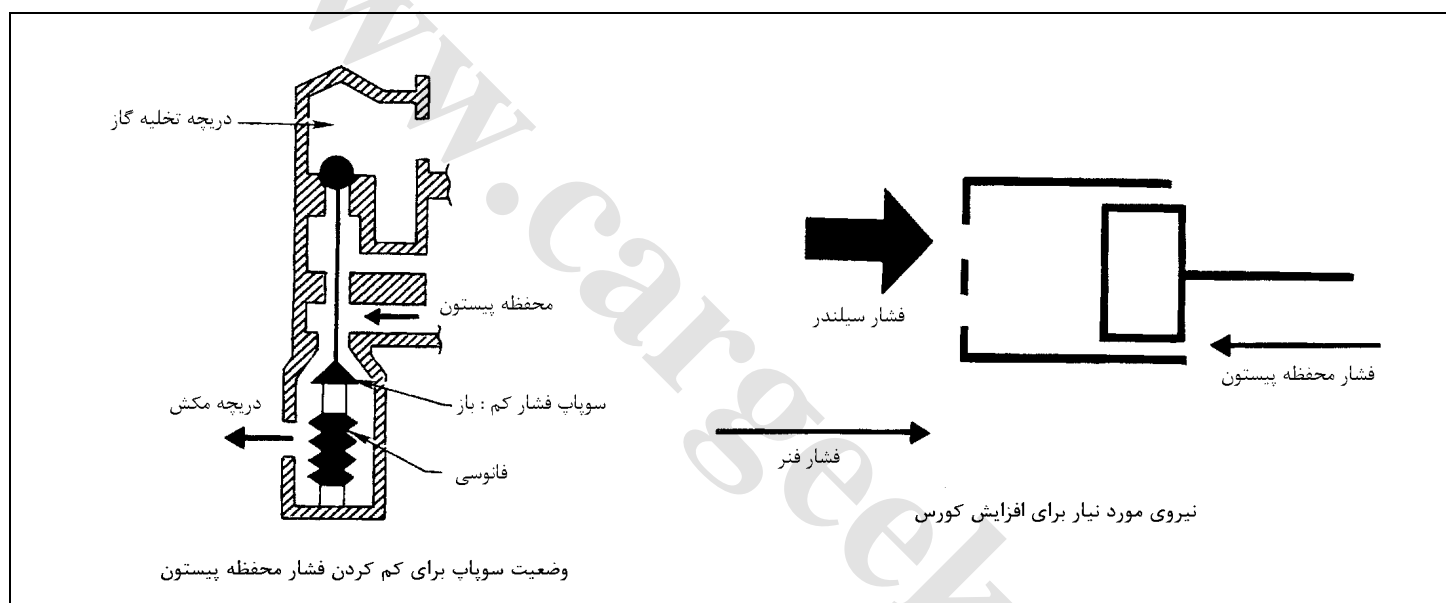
دریچه تخلیه گاز

محفظه پیستون

سوپاپ فشار کم : باز

دریچه مکش

فانوسی

وضعیت سوپاپ برای کم کردن فشار محفظه پیستون

فشار سیلندر

فشار محفظه پیستون

فشار فنر

نیروی مورد نیاز برای افزایش کورس

www.cargeek